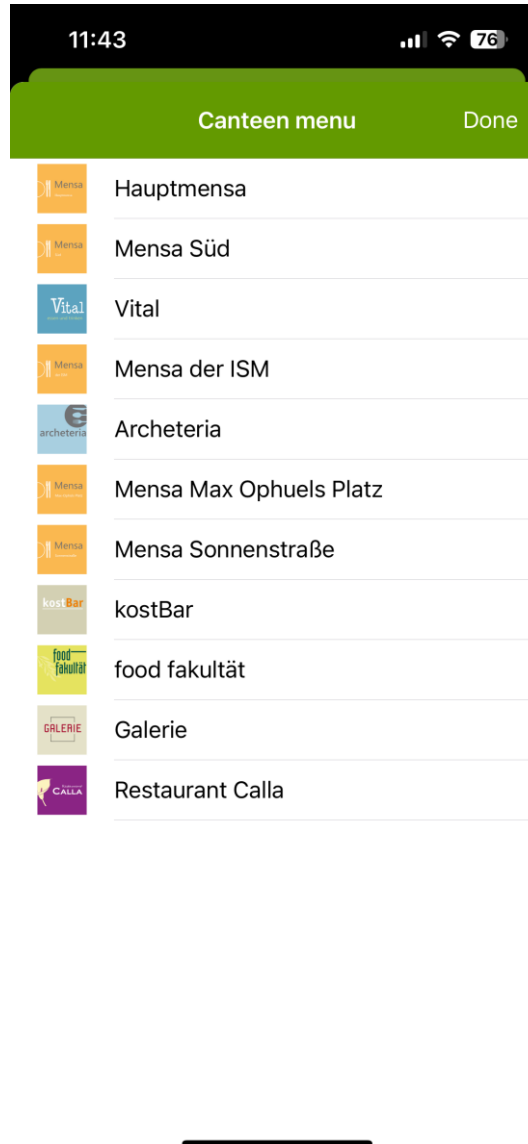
11:43

76

Canteen menu

Done

Mensa
Hauptmensa

Mensa
Mensa Süd

Vital
Vital

Mensa
Mensa der ISM

archeteria
Archeteria

Mensa
Mensa Max Ophuels Platz

Mensa
Mensa Sonnenstraße

kostBar
kostBar

food fakultät
food fakultät

GALERIE
Galerie

CALLA
Restaurant Calla